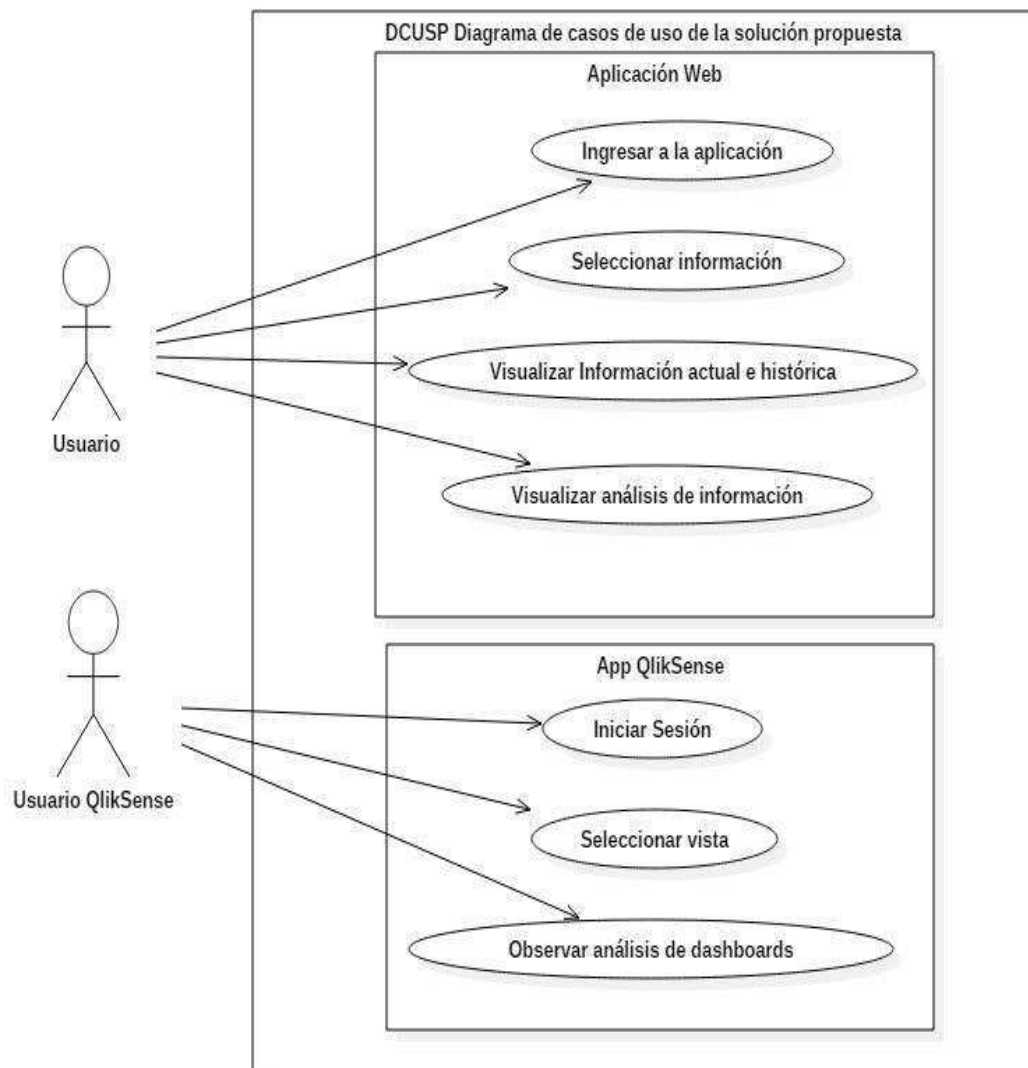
DCUSP Diagrama de casos de uso de la solución propuesta

Aplicación Web

Ingresar a la aplicación

Seleccionar información

Visualizar Información actual e histórica

Visualizar análisis de información

Usuario

App QlikSense

Iniciar Sesión

Seleccionar vista

Observar análisis de dashboards

Usuario QlikSense